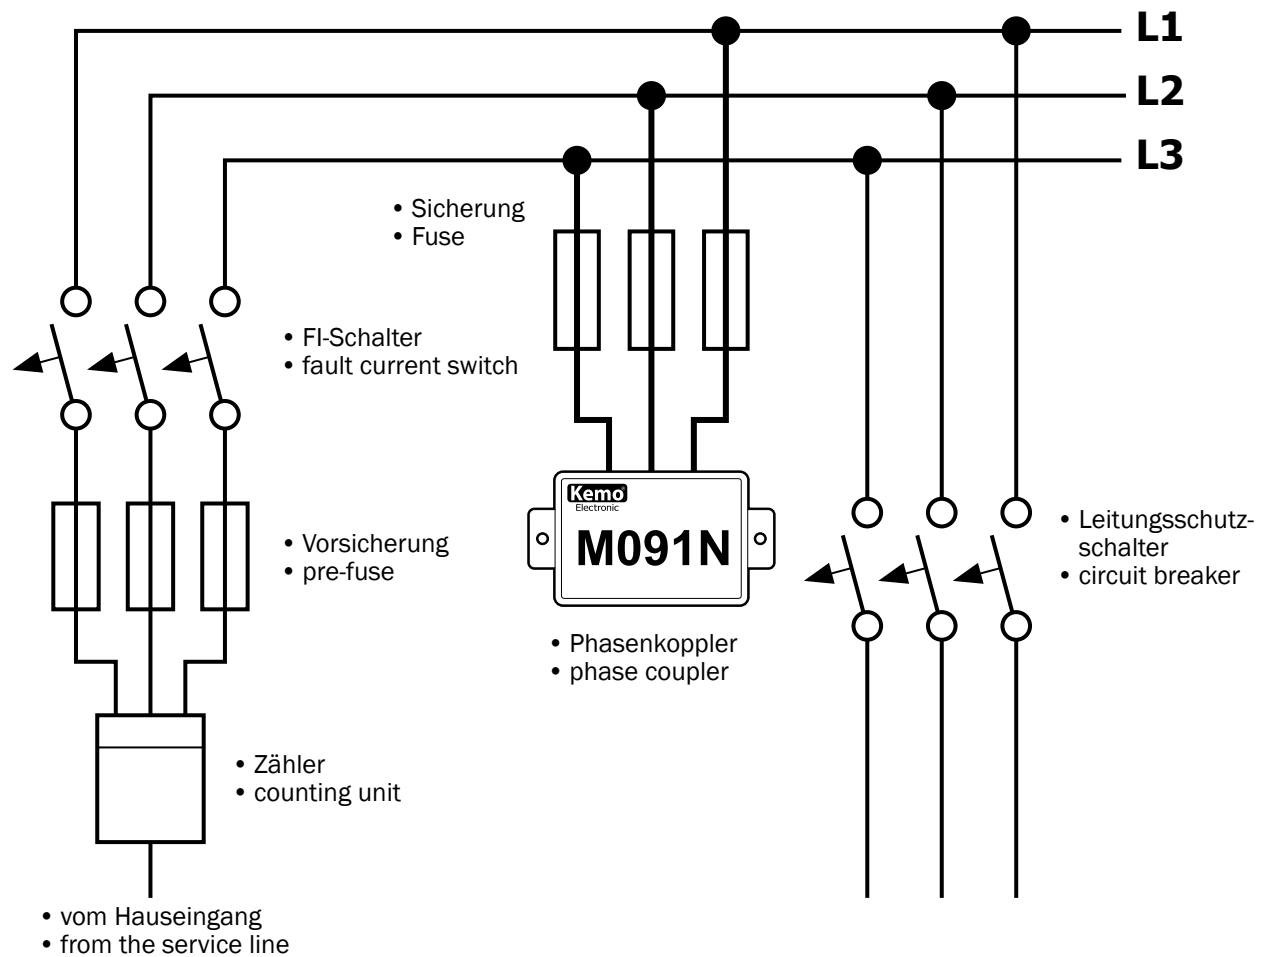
L1
L2
L3

• Sicherung
• Fuse

• FI-Schalter
• fault current switch

Kemo
Electronic
M091N

• Leitungsschutzschalter
• circuit breaker

• Vorsicherung
• pre-fuse

• Phasenkoppler
• phase coupler

• Zähler
• counting unit

• vom Hauseingang
• from the service line